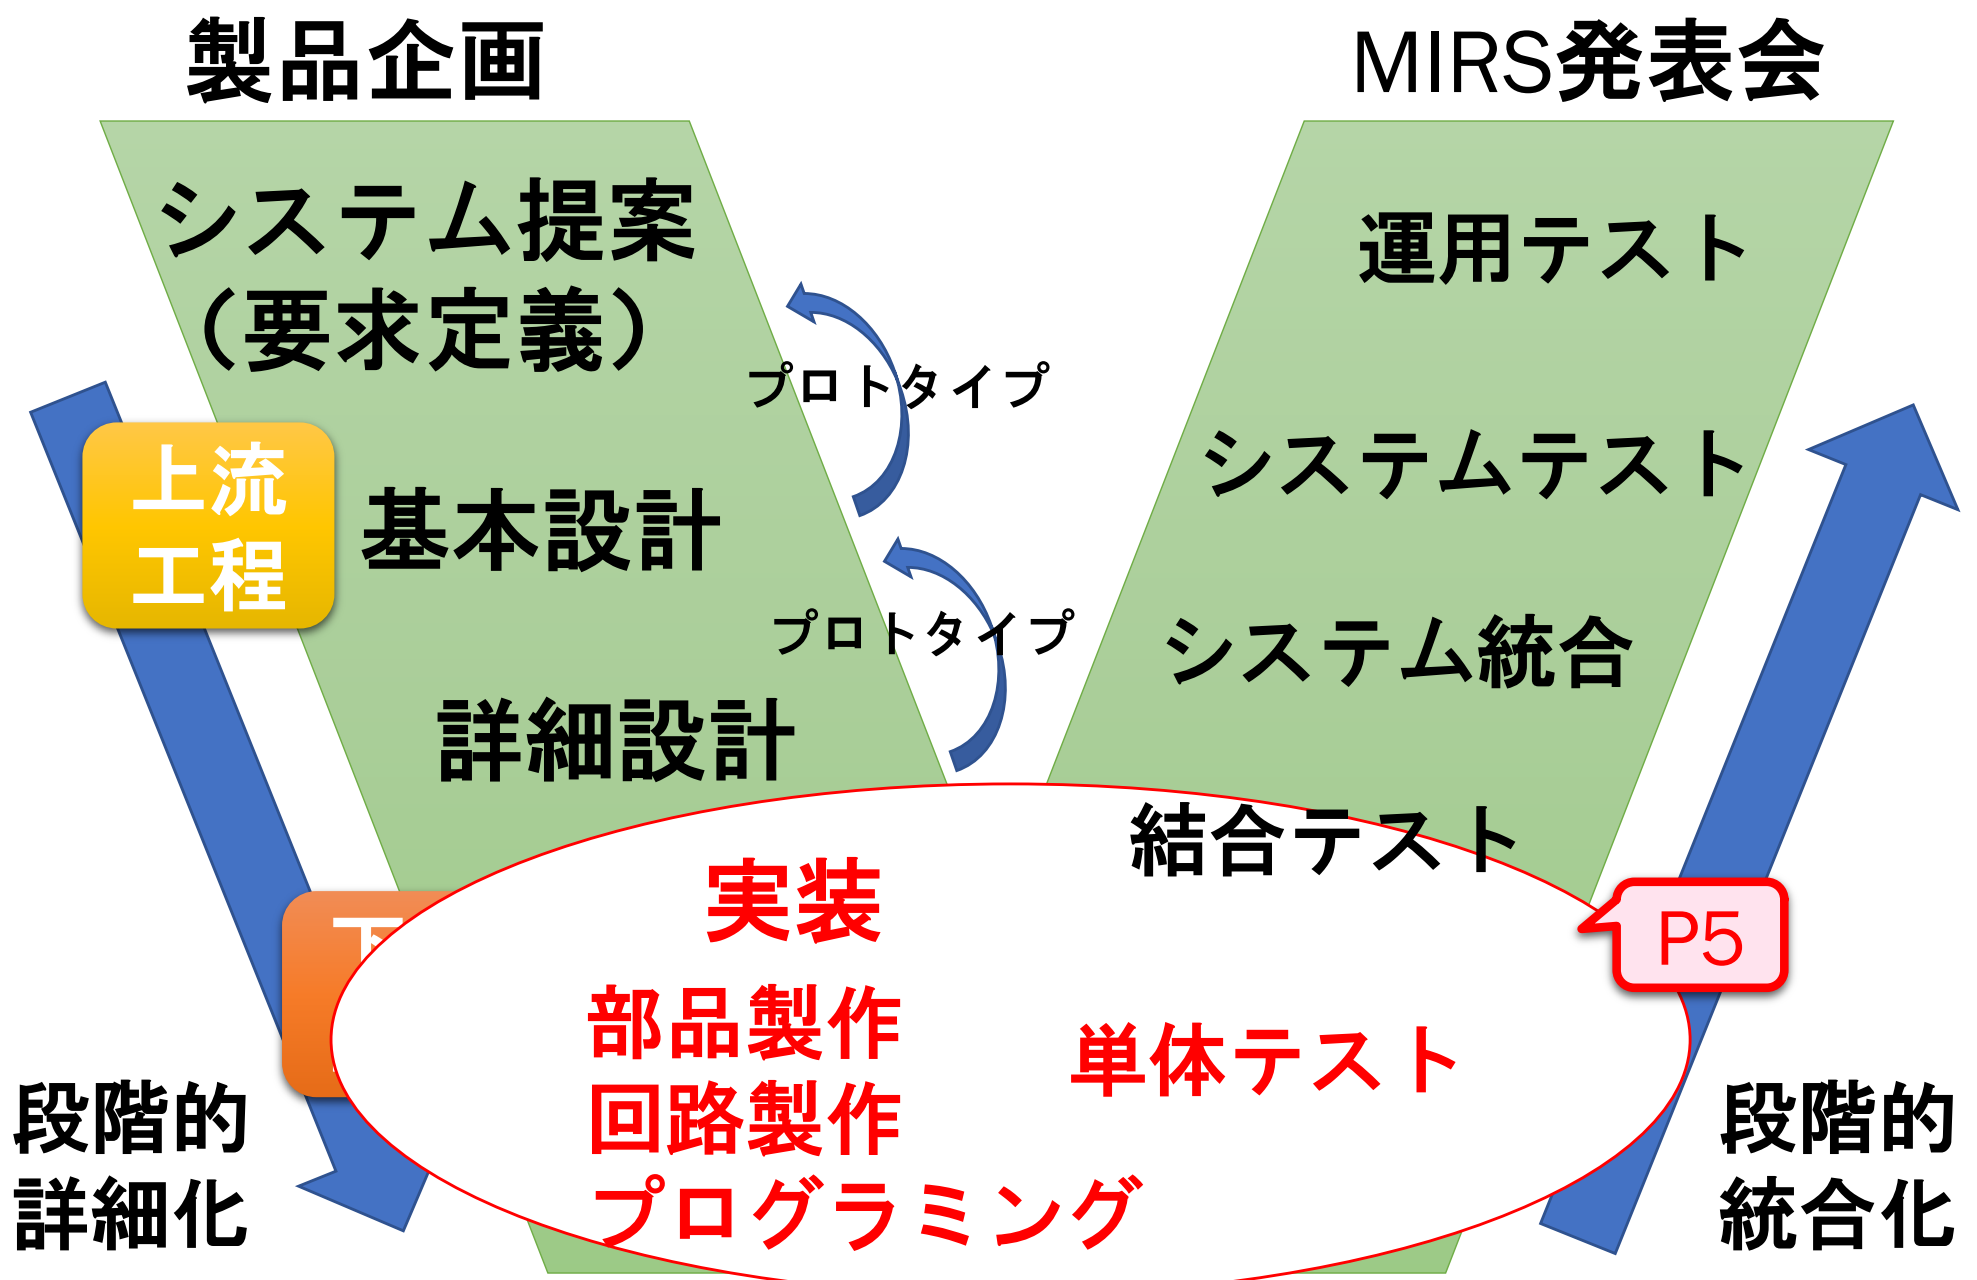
製品企画

MIRS発表会

システム提案（要求定義）

運用テスト

プロトタイプ

上流工程

基本設計

システムテスト

プロトタイプ

システム統合

詳細設計

結合テスト

実装

P5

部品製作
回路製作
プログラミング

単体テスト

段階的詳細化

段階的統合化